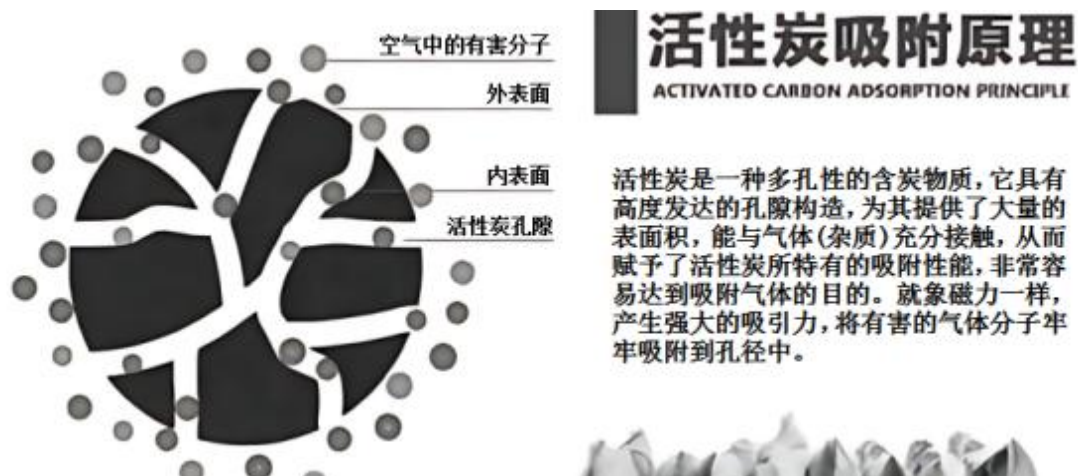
空气中的有害分子

外表面

内表面

活性炭孔隙

活性炭吸附原理

ACTIVATED CARBON ADSORPTION PRINCIPLE

活性炭是一种多孔性的含炭物质，它具有高度发达的孔隙构造，为其提供了大量的表面积，能与气体(杂质)充分接触，从而赋予了活性炭所特有的吸附性能，非常容易达到吸附气体的目的。就象磁力一样，产生强大的吸引力，将有害的气体分子牢牢吸附到孔径中。